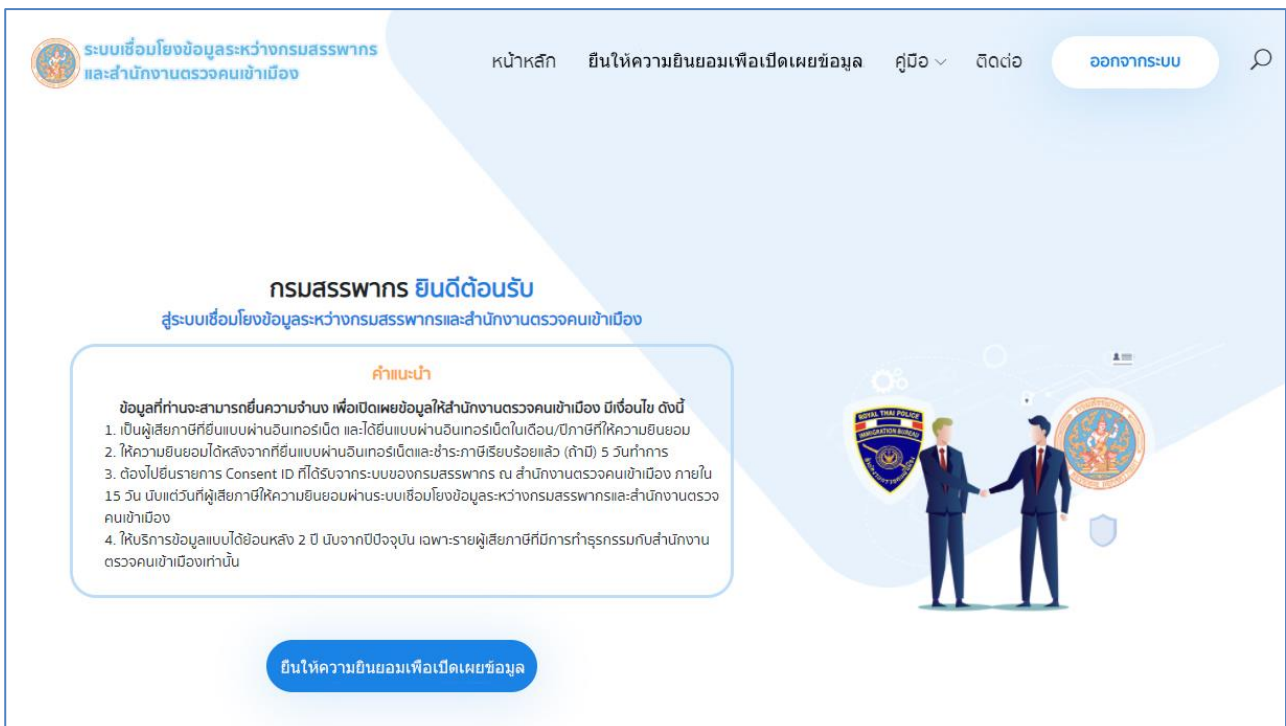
ระบบเชื่อมโยงข้อมูลระหว่างกรมสรรพากร และสำนักงานตรวจคนเข้าเมือง

หน้าหลัก ยื่นให้ความยินยอมเพื่อเปิดเผยข้อมูล คู่มือ ติดต่อ ออกจากระบบ

กรมสรรพากร ยินดีต้อนรับ
สู่ระบบเชื่อมโยงข้อมูลระหว่างกรมสรรพากรและสำนักงานตรวจคนเข้าเมือง

คำแนะนำ

ข้อมูลที่ท่านจะสามารถยื่นความจำนง เพื่อเปิดเผยข้อมูลให้สำนักงานตรวจคนเข้าเมือง มีเงื่อนไข ดังนี้
1. เป็นผู้เสียภาษีที่ยื่นแบบผ่านอินเทอร์เน็ต และได้ยื่นแบบผ่านอินเทอร์เน็ตในเดือน/ปีภาษีที่ให้ความยินยอม
2. ให้ความยินยอมได้หลังจากที่ยื่นแบบผ่านอินเทอร์เน็ตและชำระภาษีเรียบร้อยแล้ว (ถ้ามี) 5 วันทำการ
3. ต้องไปยื่นรายการ Consent ID ที่ได้รับจากระบบของกรมสรรพากร ณ สำนักงานตรวจคนเข้าเมือง ภายใน 15 วัน นับแต่วันที่ผู้เสียภาษีให้ความยินยอมผ่านระบบเชื่อมโยงข้อมูลระหว่างกรมสรรพากรและสำนักงานตรวจคนเข้าเมือง
4. ให้บริการข้อมูลแบบได้ย้อนหลัง 2 ปี นับจากปีปัจจุบัน เฉพาะรายผู้เสียภาษีที่มีการทำธุรกรรมกับสำนักงานตรวจคนเข้าเมืองเท่านั้น

ROYAL THAI POLICE
IMMIGRATION BUREAU

ยื่นให้ความยินยอมเพื่อเปิดเผยข้อมูล